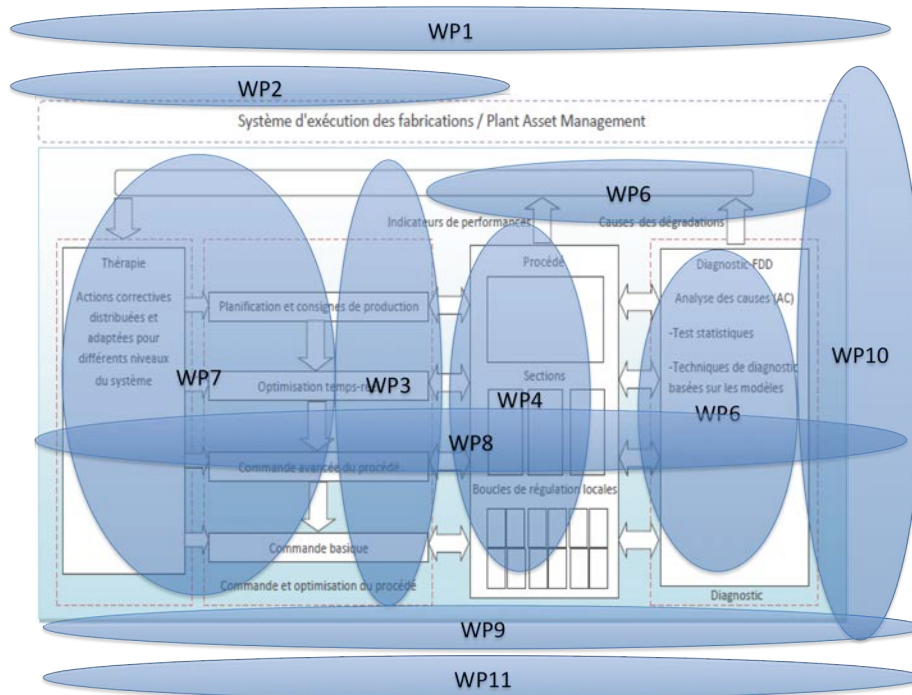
WP1

WP2

Système d'exécution des fabrications / Plant Asset Management

WP6

Indicateurs de performances

Causes des dégradations

Thérapie

Actions correctives distribuées et adaptées pour différents niveaux du système

Planification et consignes de production

Optimisation temps-r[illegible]

Commande avancée du procédé

Commande basique

Commande et optimisation du procédé

WP7

WP3

Procédé

Sections

WP4

WP8

Boucles de régulation locales

Diagnostic-FDD

Analyse des causes (AC)

-Test statistiques

-Techniques de diagnostic basées sur les modèles

WP6

Diagnostic

WP10

WP9

WP11